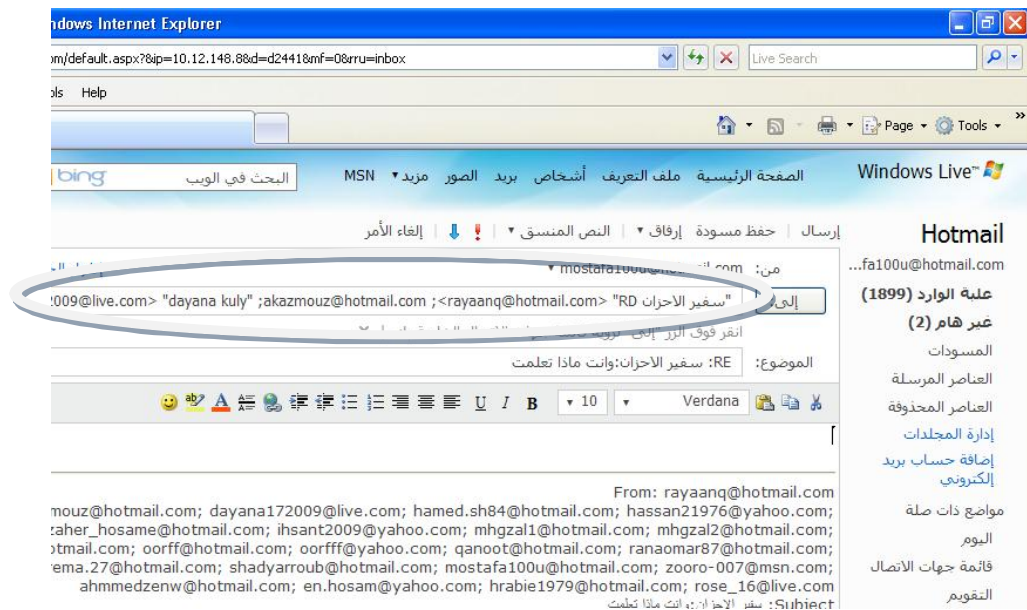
ndows Internet Explorer

m/default.aspx?&ip=10.12.148.8&d=d2441&mf=0&rru=inbox

Live Search

ols Help

Page ▾ Tools ▾

bing البحث في الويب

MSN مزيد ▾ الصور بريد أشخاص ملف التعريف الصفحة الرئيسية

Windows Live™

إرسال | حفظ مسودة إرفاق ▾ | النص المنسق ▾ | ! ⇩ | إلغاء الأمر

Hotmail

...fa100u@hotmail.com

علبة الوارد (1899)

غير هام (2)

المسودات

العناصر المرسلة

العناصر المحذوفة

إدارة المجلدات

إضافة حساب بريد إلكتروني

مواضع ذات صلة

اليوم

قائمة جهات الاتصال

التقويم

من: mostafa100u@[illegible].com ▾

إلى 2009@live.com> "dayana kuly" ;akazmouz@hotmail.com ;<rayaanq@hotmail.com> "RD سفير الاحزان"

انقر فوق الزر "إلى" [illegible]

الموضوع: RE: سفير الاحزان:وانت ماذا تعلمت

Verdana ▾ 10 ▾ B I U

From: rayaanq@hotmail.com
mouz@hotmail.com; dayana172009@live.com; hamed.sh84@hotmail.com; hassan21976@yahoo.com; zaher_hosame@hotmail.com; ihsant2009@yahoo.com; mhgzal1@hotmail.com; mhgzal2@hotmail.com; otmail.com; oorff@hotmail.com; oorfff@yahoo.com; qanoot@hotmail.com; ranaomar87@hotmail.com; ema.27@hotmail.com; shadyarroub@hotmail.com; mostafa100u@hotmail.com; zooro-007@msn.com; ahmmedzenw@hotmail.com; en.hosam@yahoo.com; hrabie1979@hotmail.com; rose_16@live.com
Subject: سفير الاحزان:وانت ماذا تعلمت